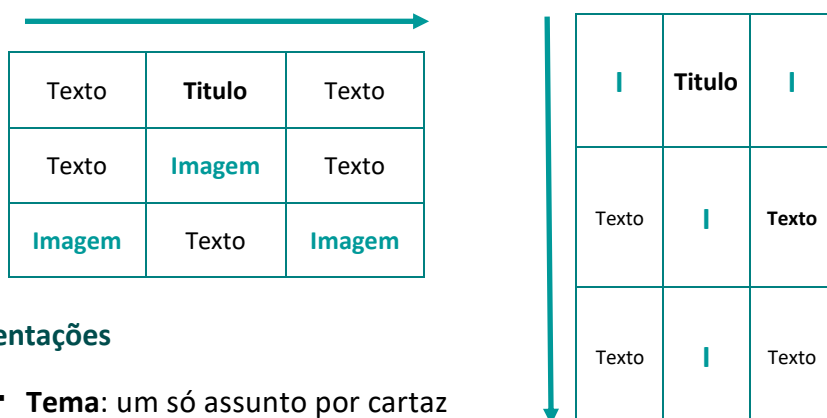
| Texto | **Titulo** | Texto |
|---|---|---|
| Texto | **Imagem** | Texto |
| **Imagem** | Texto | **Imagem** |

**entações**

**Tema**: um só assunto por cartaz

| I | **Titulo** | I |
|---|---|---|
| Texto | I | **Texto** |
| Texto | I | Texto |